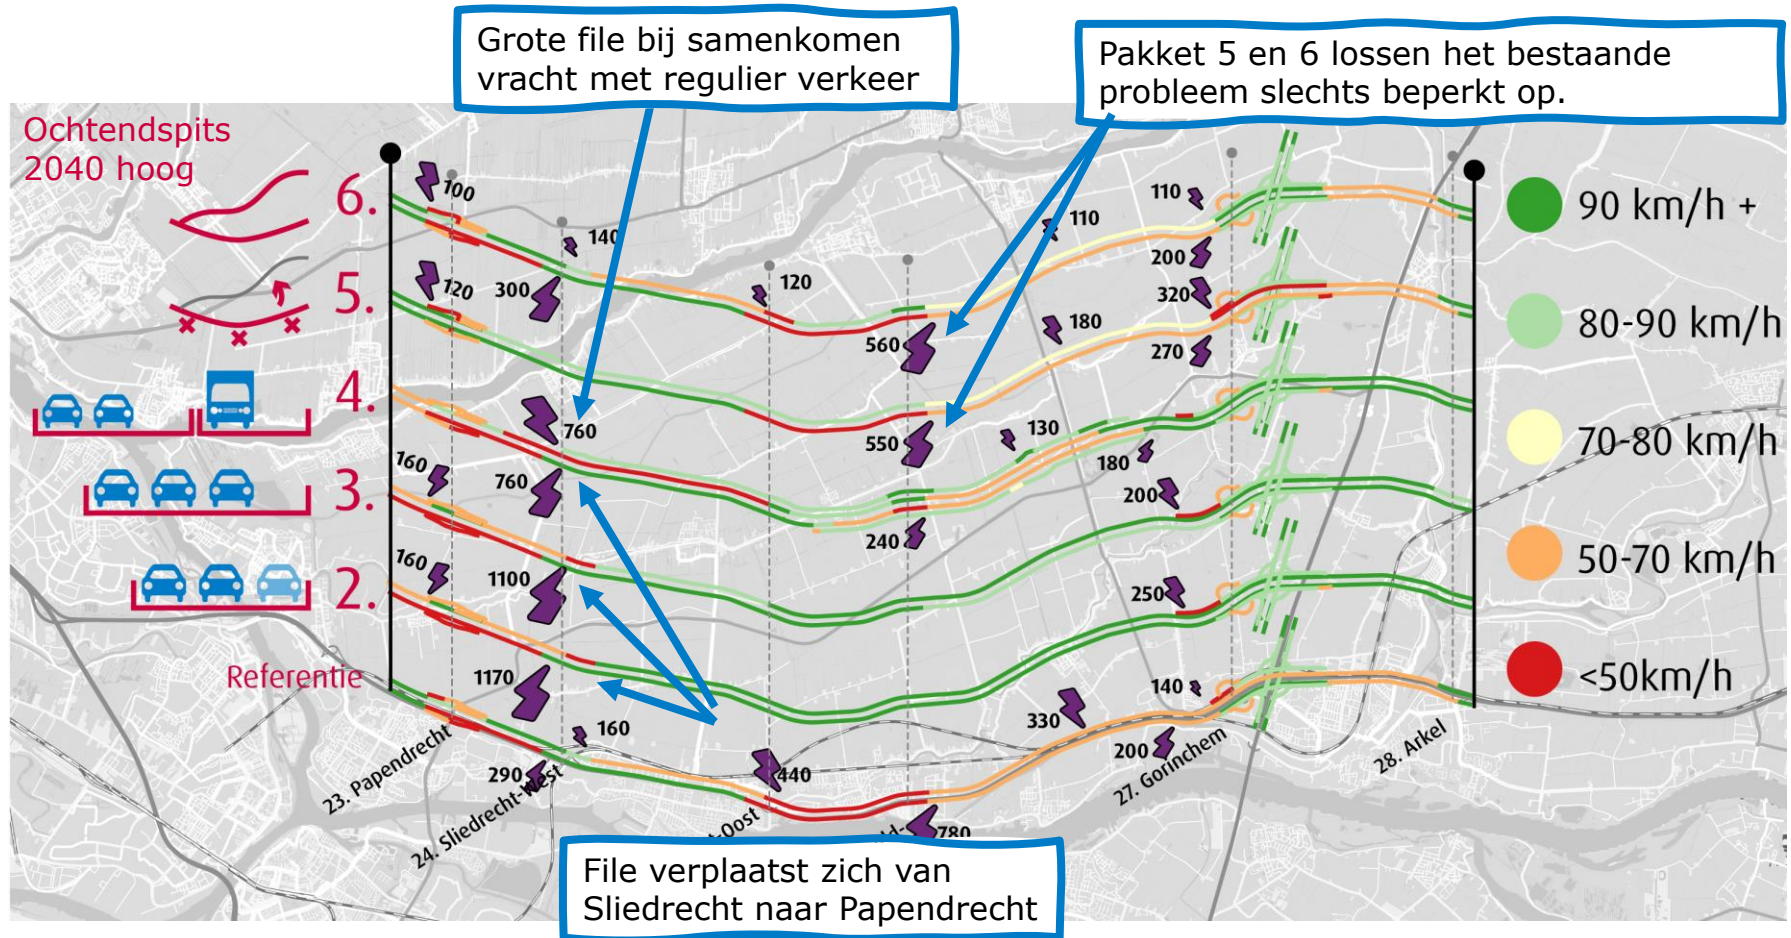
Grote file bij samenkomen vracht met regulier verkeer

Pakket 5 en 6 lossen het bestaande probleem slechts beperkt op.

Ochtendspits 2040 hoog

6.

5.

4.

3.

2.

Referentie

90 km/h +

80-90 km/h

70-80 km/h

50-70 km/h

<50km/h

100
140
120
110
110
200
320
180
270
120
300
560
550
130
180
200
240
250
760
760
160
160
1100
1170
140
330
200
160
290
440
780

23. Papendrecht
24. Sliedrecht-West
-Oost
27. Gorinchem
28. Arkel

File verplaatst zich van Sliedrecht naar Papendrecht